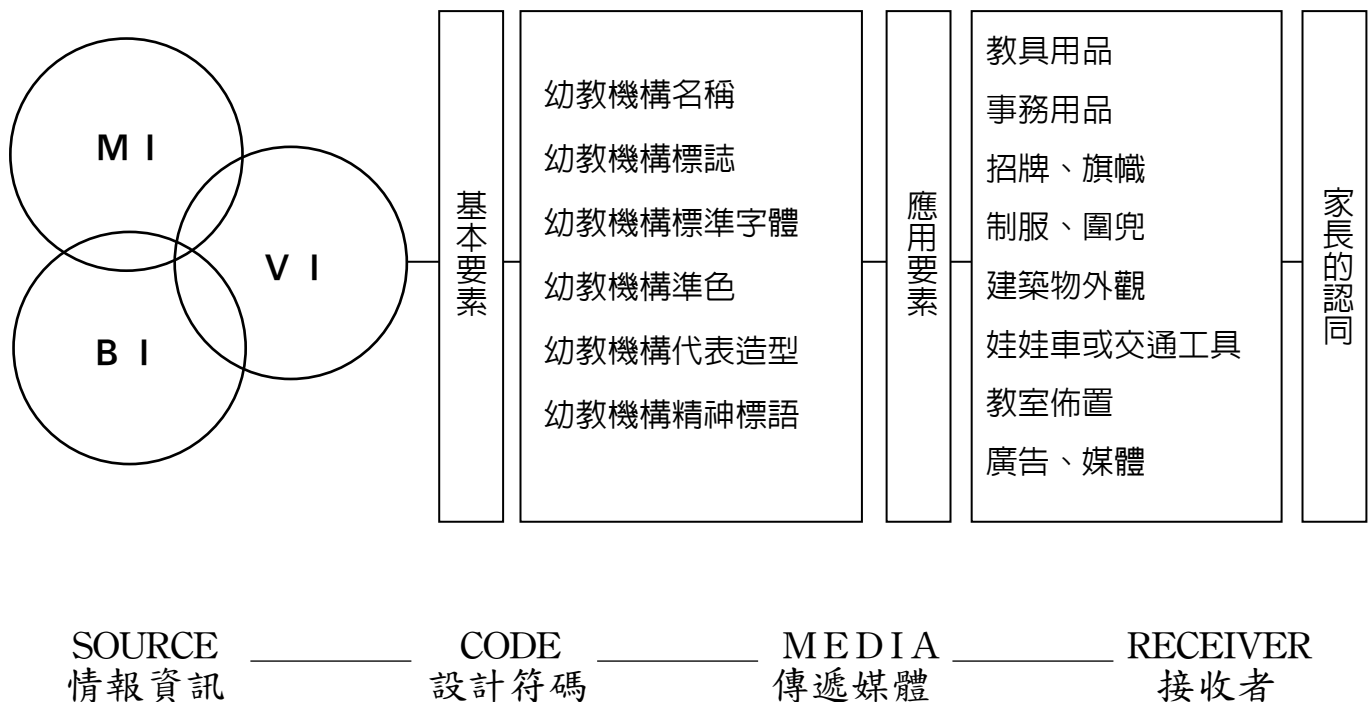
MI

VI

BI

基本要素

幼教機構名稱
幼教機構標誌
幼教機構標準字體
幼教機構準色
幼教機構代表造型
幼教機構精神標語

應用要素

教具用品
事務用品
招牌、旗幟
制服、圍兜
建築物外觀
娃娃車或交通工具
教室佈置
廣告、媒體

家長的認同

SOURCE 情報資訊
CODE 設計符碼
MEDIA 傳遞媒體
RECEIVER 接收者